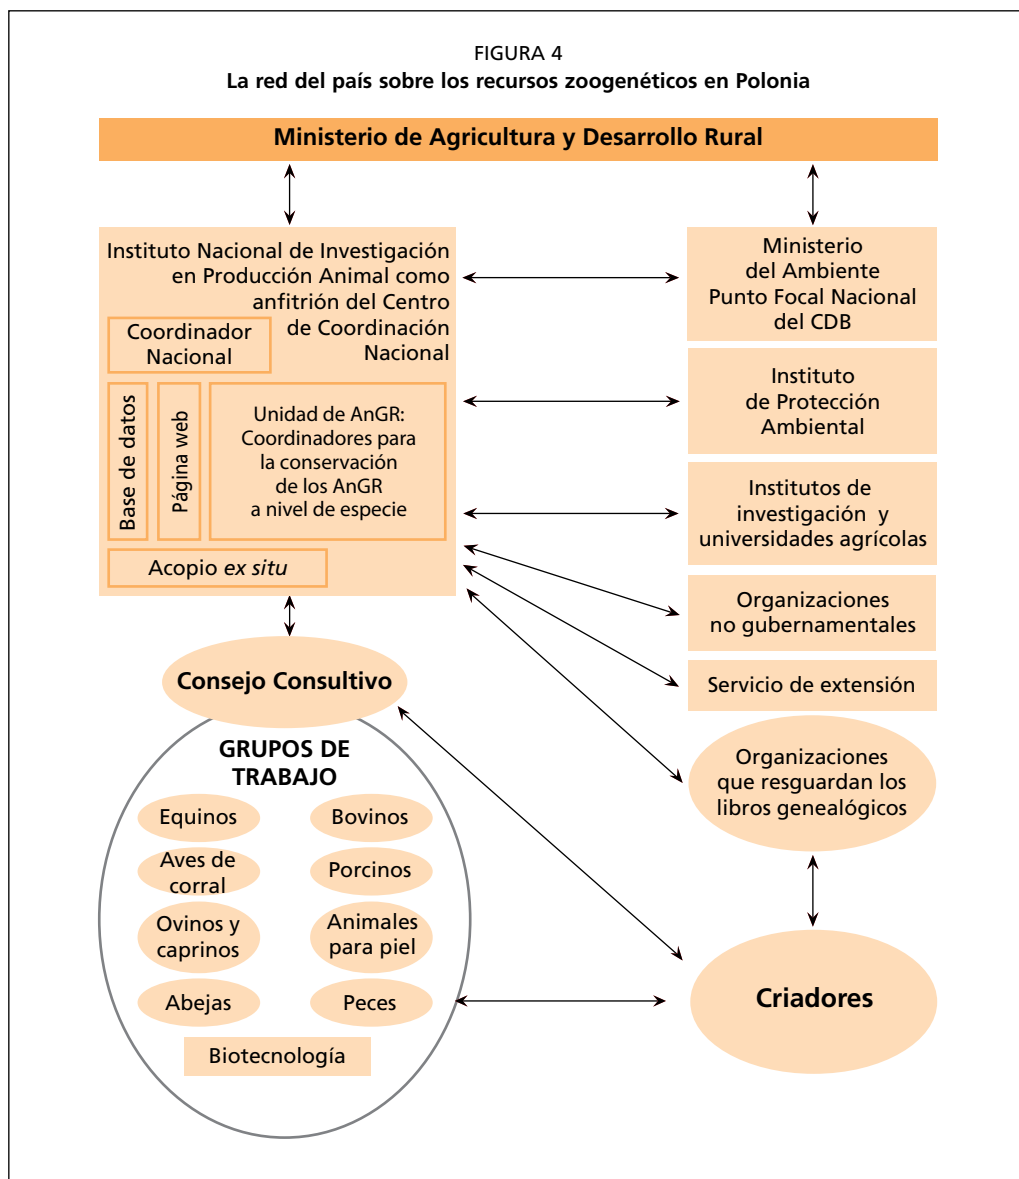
FIGURA 4
La red del país sobre los recursos zoogenéticos en Polonia

Ministerio de Agricultura y Desarrollo Rural

Instituto Nacional de Investigación en Producción Animal como anfitrión del Centro de Coordinación Nacional

Coordinador Nacional

Base de datos

Página web

Unidad de AnGR: Coordinadores para la conservación de los AnGR a nivel de especie

Acopio *ex situ*

Ministerio del Ambiente Punto Focal Nacional del CDB

Instituto de Protección Ambiental

Institutos de investigación y universidades agrícolas

Organizaciones no gubernamentales

Servicio de extensión

Organizaciones que resguardan los libros genealógicos

Consejo Consultivo

GRUPOS DE TRABAJO

Equinos

Bovinos

Aves de corral

Porcinos

Ovinos y caprinos

Animales para piel

Abejas

Peces

Biotecnología

Criadores